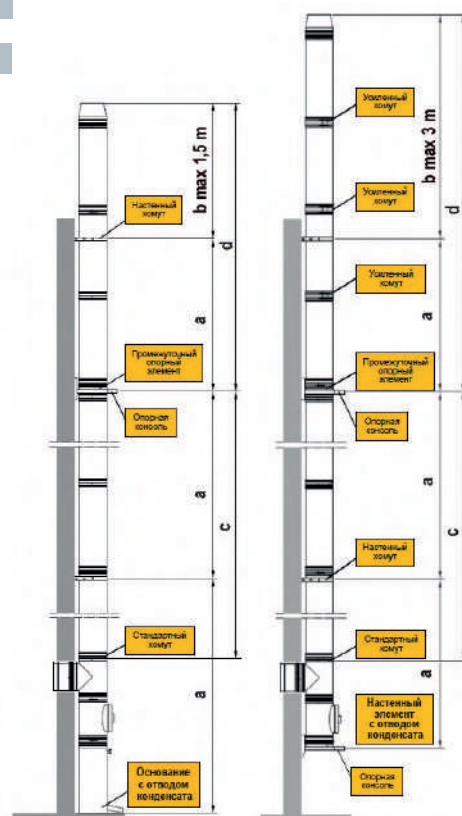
b max 1,5 m

Настенный хомут

d

a

Промежуточный опорный элемент

Опорная консоль

a

c

Стандартный хомут

a

Основание с отводом конденсата

Усиленный хомут

b max 3 m

Усиленный хомут

d

Усиленный хомут

a

Промежуточный опорный элемент

Опорная консоль

a

c

Настенный хомут

Стандартный хомут

a

Настенный элемент с отводом конденсата

Опорная консоль